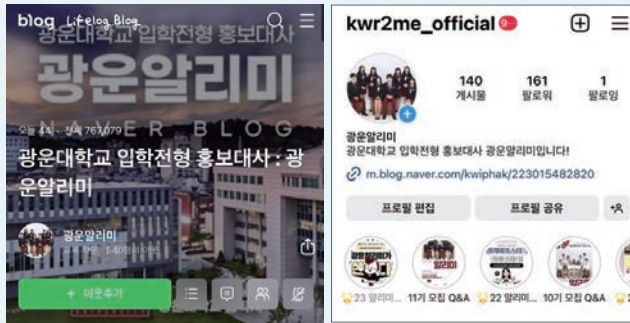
blog Lifelog Blog

광운대학교 입학전형 홍보대사

광운알리미

NAVER BLOG

오늘 44 · 전체 763,079

광운대학교 입학전형 홍보대사 : 광운알리미

광운알리미

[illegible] 540명의 이웃

+ 이웃추가

kwr2me_official

140 게시물

161 팔로워

1 팔로잉

광운알리미

광운대학교 입학전형 홍보대사 광운알리미입니다!

m.blog.naver.com/kwiphak/223015482820

프로필 편집

프로필 공유

23 알리미...

11기 모집 Q&A

22 알리미...

10기 모집 Q&A